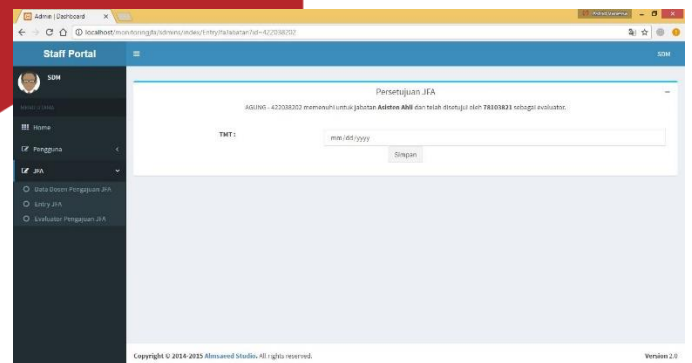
Admin | Dashboard

localhost/monitoringjfa/admin/index/entry/jfa/jabatan?id=422038202

Staff Portal

SDM

SDM

MONITORING

Home

Pengguna

JFA

Data Dosen Pengajuan JFA

Entry JFA

Evaluator Pengajuan JFA

Persetujuan JFA

AGUNG - 422038202 memenuhi untuk jabatan Asisten Ahli dan telah disetujui oleh 78103821 sebagai evaluator.

TMT :

mm/dd/yyyy

Simpan

Copyright © 2014-2015 Almsaeed Studio. All rights reserved.

Version 2.0